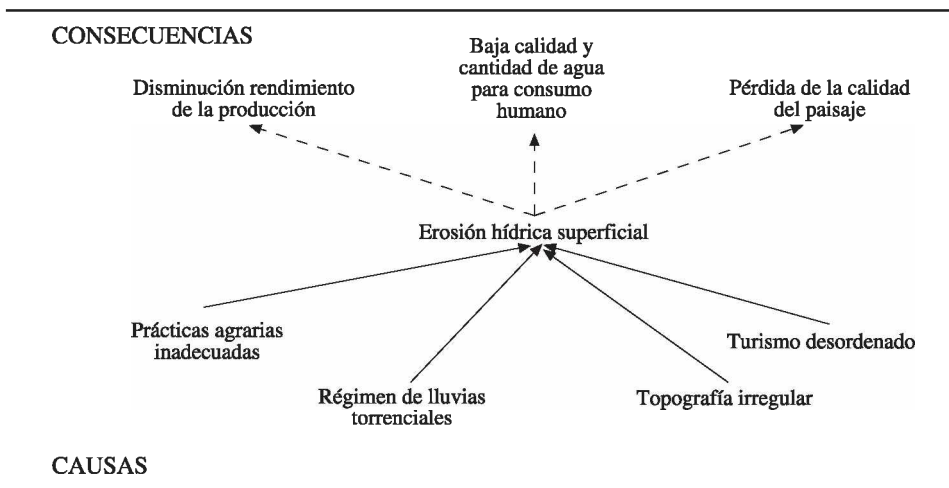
CONSECUENCIAS

Disminución rendimiento de la producción

Baja calidad y cantidad de agua para consumo humano

Pérdida de la calidad del paisaje

Erosión hídrica superficial

Prácticas agrarias inadecuadas

Régimen de lluvias torrenciales

Topografía irregular

Turismo desordenado

CAUSAS